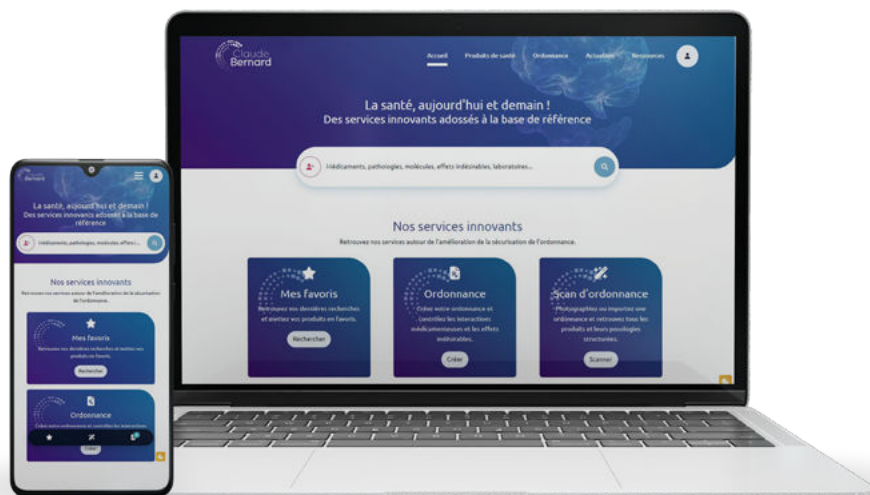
Claude Bernard

Accueil Produits de santé Ordonnance Actualités Ressources

La santé, aujourd'hui et demain !
Des services innovants adossés à la base de référence

Médicaments, pathologies, molécules, effets indésirables, laboratoires...

Nos services innovants
Retrouvez nos services autour de l'amélioration de la sécurisation de l'ordonnance.

Mes favoris
Retrouvez vos dernières recherches et mettez vos produits en favoris.
Rechercher

Ordonnance
Créez votre ordonnance et contrôlez les interactions médicamenteuses et les effets indésirables.
Créer

Scan d'ordonnance
Photographiez ou importez une ordonnance et retrouvez tous les produits et leurs posologies structurées.
Scanner

Claude Bernard

La santé, aujourd'hui et demain !
Des services innovants adossés à la base de référence

Médicaments, pathologies, molécules, effets ind...

Nos services innovants
Retrouvez nos services autour de l'amélioration de la sécurisation de l'ordonnance.

Mes favoris
Retrouvez vos dernières recherches et mettez vos produits en favoris.
Rechercher

Ordonnance
Créez votre ordonnance et contrôlez les interactions
Créer